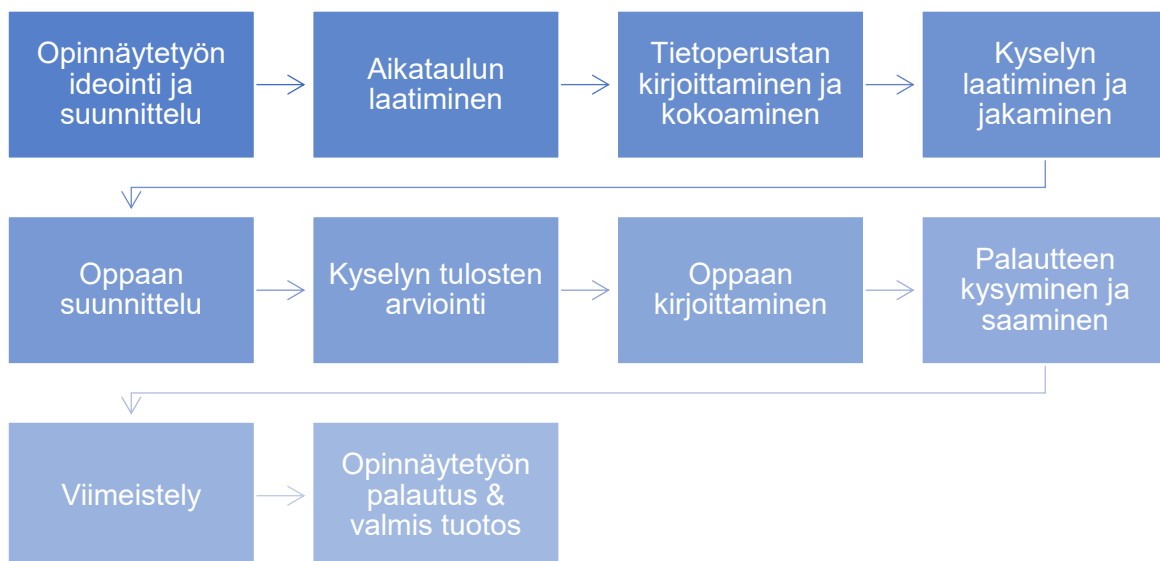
Opinnäytetyön ideointi ja suunnittelu

Aikataulun laatiminen

Tietoperustan kirjoittaminen ja kokoaminen

Kyselyn laatiminen ja jakaminen

Oppaan suunnittelu

Kyselyn tulosten arviointi

Oppaan kirjoittaminen

Palautteen kysyminen ja saaminen

Viimeistely

Opinnäytetyön palautus & valmis tuotos